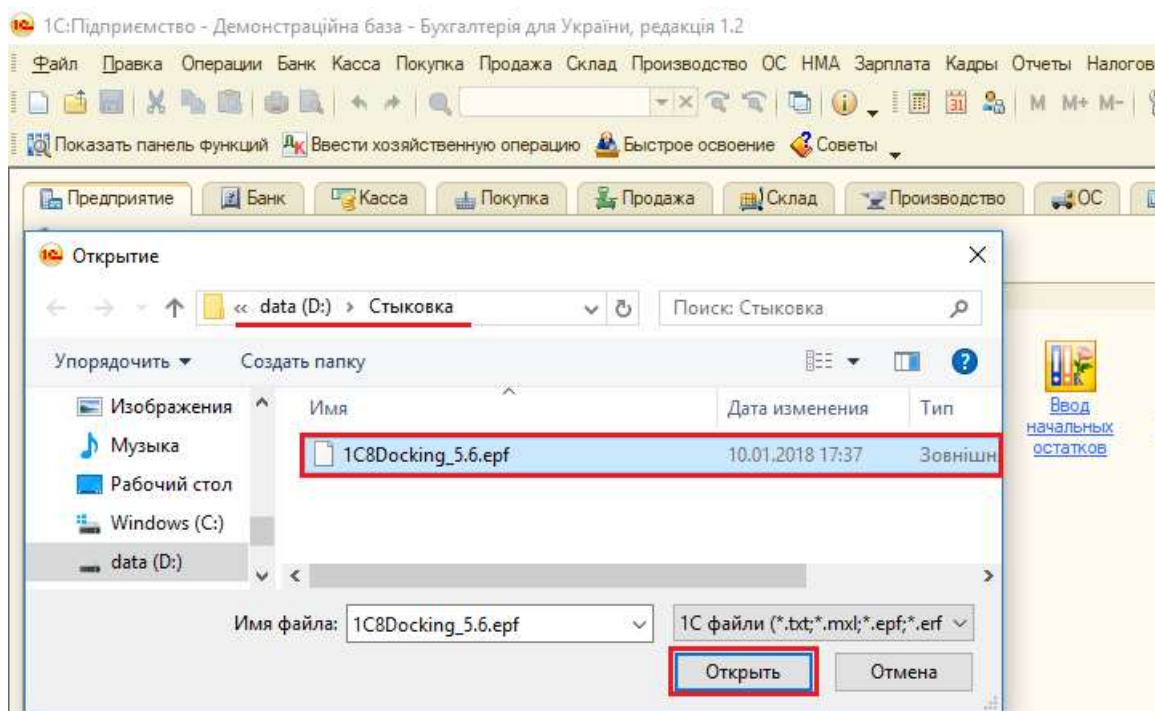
1С:Підприємство - Демонстраційна база - Бухгалтерія для України, редакція 1.2

Файл Правка Операции Банк Касса Покупка Продажа Склад Производство ОС НМА Зарплата Кадры Отчеты Налогов

М М+ М-

Показать панель функций Ввести хозяйственную операцию Быстрое освоение Советы

Предприятие Банк Касса Покупка Продажа Склад Производство ОС

Открытие

« data (D:) › Стыковка

Поиск: Стыковка

Упорядочить ▾ Создать папку

Изображения
Музыка
Рабочий стол
Windows (C:)
data (D:)

| Имя | Дата изменения | Тип |
|---|---|---|
| 1C8Docking_5.6.epf | 10.01.2018 17:37 | Зовнішн |

Ввод начальных остатков

Имя файла: 1C8Docking_5.6.epf

1С файли (*.txt;*.mxl;*.epf;*.erf

Открыть Отмена